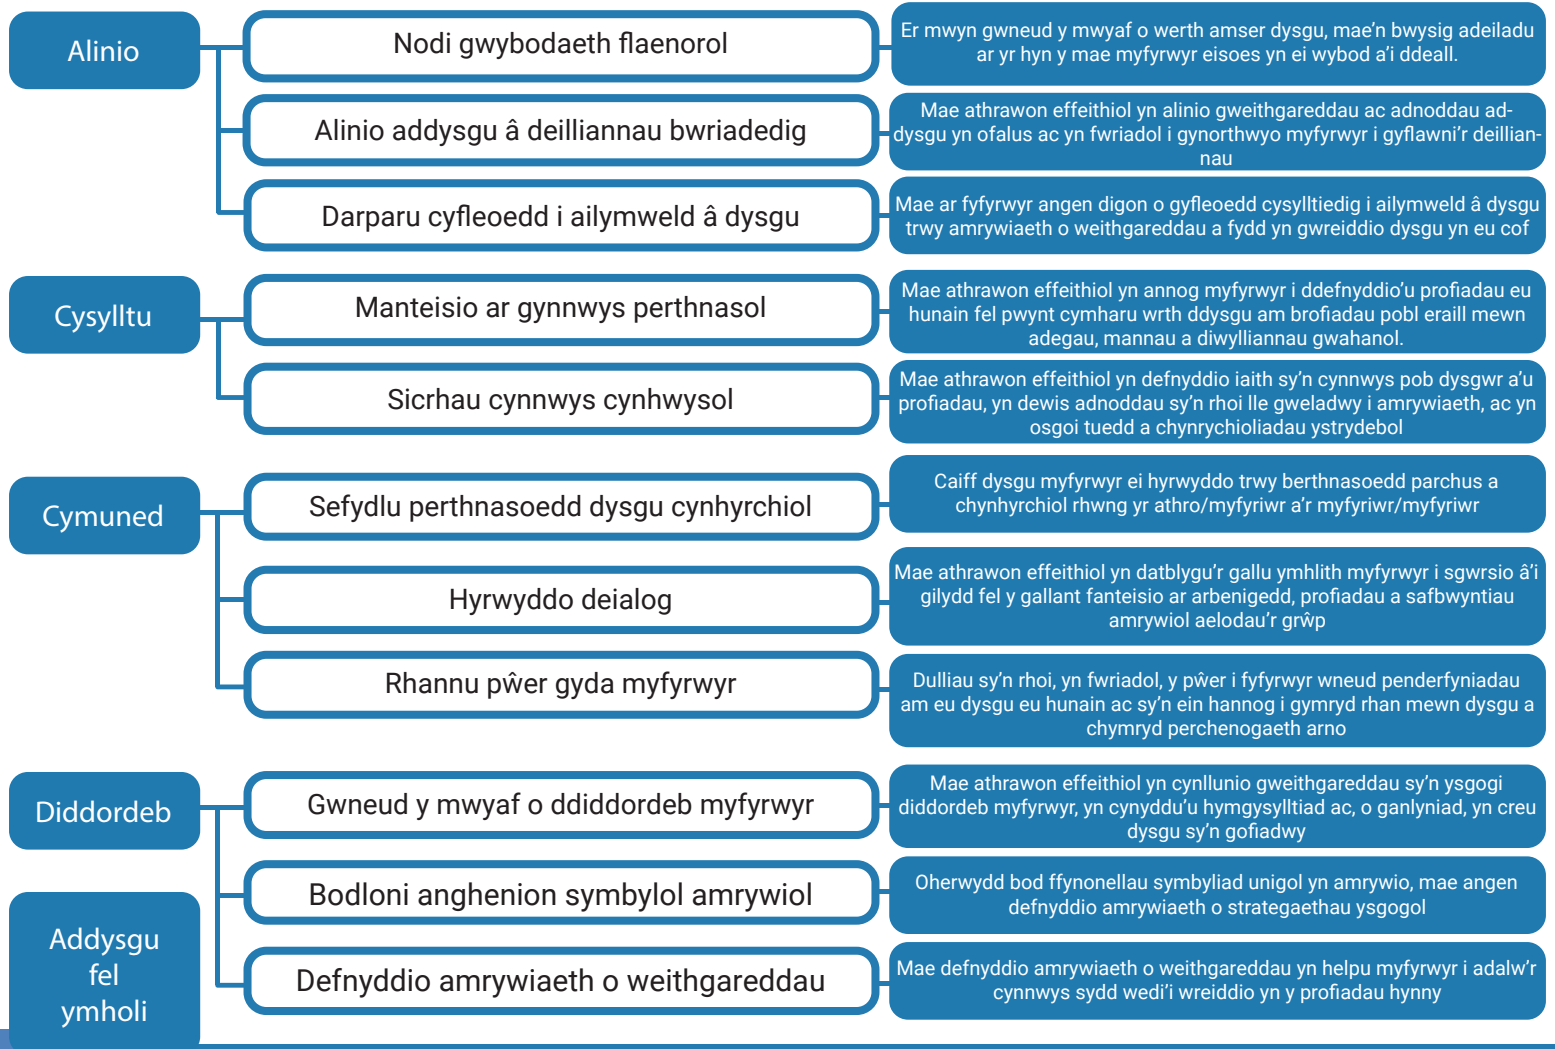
Alinio

Nodi gwybodaeth flaenorol

Er mwyn gwneud y mwyaf o werth amser dysgu, mae'n bwysig adeiladu ar yr hyn y mae myfyrwyr eisoes yn ei wybod a'i ddeall.

Alinio addysgu â deilliannau bwriadedig

Mae athrawon effeithiol yn alinio gweithgareddau ac adnoddau addysgu yn ofalus ac yn fwriadol i gynorthwyo myfyrwyr i gyflawni'r deilliannau

Darparu cyfleoedd i ailymweld â dysgu

Mae ar fyfyrwyr angen digon o gyfleoedd cysylltiedig i ailymweld â dysgu trwy amrywiaeth o weithgareddau a fydd yn gwreiddio dysgu yn eu cof

Cysylltu

Manteisio ar gynnwys perthnasol

Mae athrawon effeithiol yn annog myfyrwyr i ddefnyddio'u profiadau eu hunain fel pwynt cymharu wrth ddysgu am brofiadau pobl eraill mewn adegau, mannau a diwylliannau gwahanol.

Sicrhau cynnwys cynhwysol

Mae athrawon effeithiol yn defnyddio iaith sy'n cynnwys pob dysgwr a'u profiadau, yn dewis adnoddau sy'n rhoi lle gweladwy i amrywiaeth, ac yn osgoi tuedd a chynrychioliadau ystrydebol

Cymuned

Sefydlu perthnasoedd dysgu cynhyrchiol

Caiff dysgu myfyrwyr ei hyrwyddo trwy berthnasoedd parchus a chynhyrchiol rhwng yr athro/myfyriwr a'r myfyriwr/myfyriwr

Hyrwyddo deialog

Mae athrawon effeithiol yn datblygu'r gallu ymhlith myfyrwyr i sgwrsio â'i gilydd fel y gallant fanteisio ar arbenigedd, profiadau a safbwyntiau amrywiol aelodau'r grŵp

Rhannu pŵer gyda myfyrwyr

Dulliau sy'n rhoi, yn fwriadol, y pŵer i fyfyrwyr wneud penderfyniadau am eu dysgu eu hunain ac sy'n ein hannog i gymryd rhan mewn dysgu a chymryd perchenogaeth arno

Diddordeb

Gwneud y mwyaf o ddiddordeb myfyrwyr

Mae athrawon effeithiol yn cynllunio gweithgareddau sy'n ysgogi diddordeb myfyrwyr, yn cynyddu'u hymgysylltiad ac, o ganlyniad, yn creu dysgu sy'n gofiadwy

Addysgu fel ymholi

Bodloni anghenion symbylol amrywiol

Oherwydd bod ffynonellau symbyliad unigol yn amrywio, mae angen defnyddio amrywiaeth o strategaethau ysgogol

Defnyddio amrywiaeth o weithgareddau

Mae defnyddio amrywiaeth o weithgareddau yn helpu myfyrwyr i adalw'r cynnwys sydd wedi'i wreiddio yn y profiadau hynny